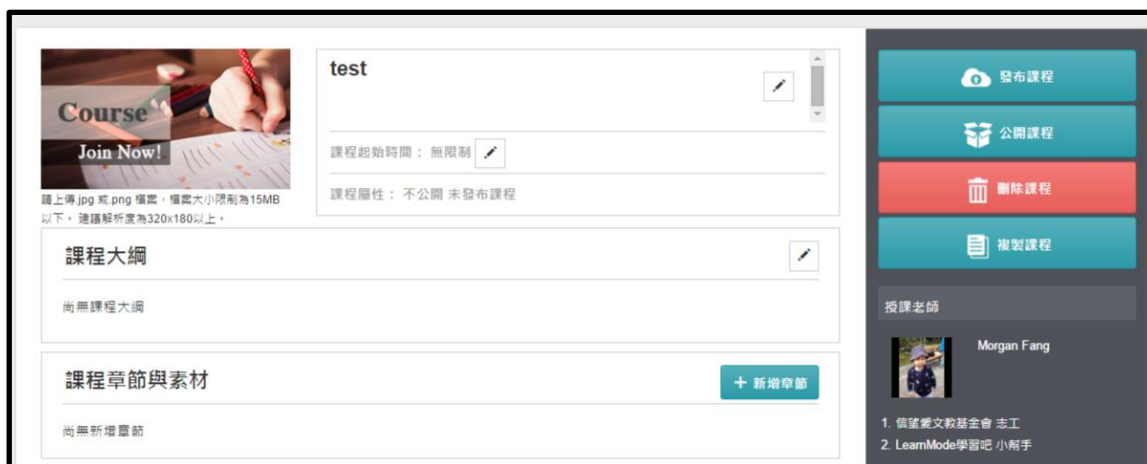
Course
Join Now!

請上傳.jpg 或.png 檔案，檔案大小限制為15MB以下，建議解析度為320x180以上。

test

課程起始時間： 無限制

課程屬性： 不公開 未發布課程

發布課程

公開課程

刪除課程

複製課程

課程大綱

尚無課程大綱

課程章節與素材

+ 新增章節

尚無新增章節

授課老師

Morgan Fang

1. 信望愛文教基金會 志工
2. LearnMode學習吧 小幫手